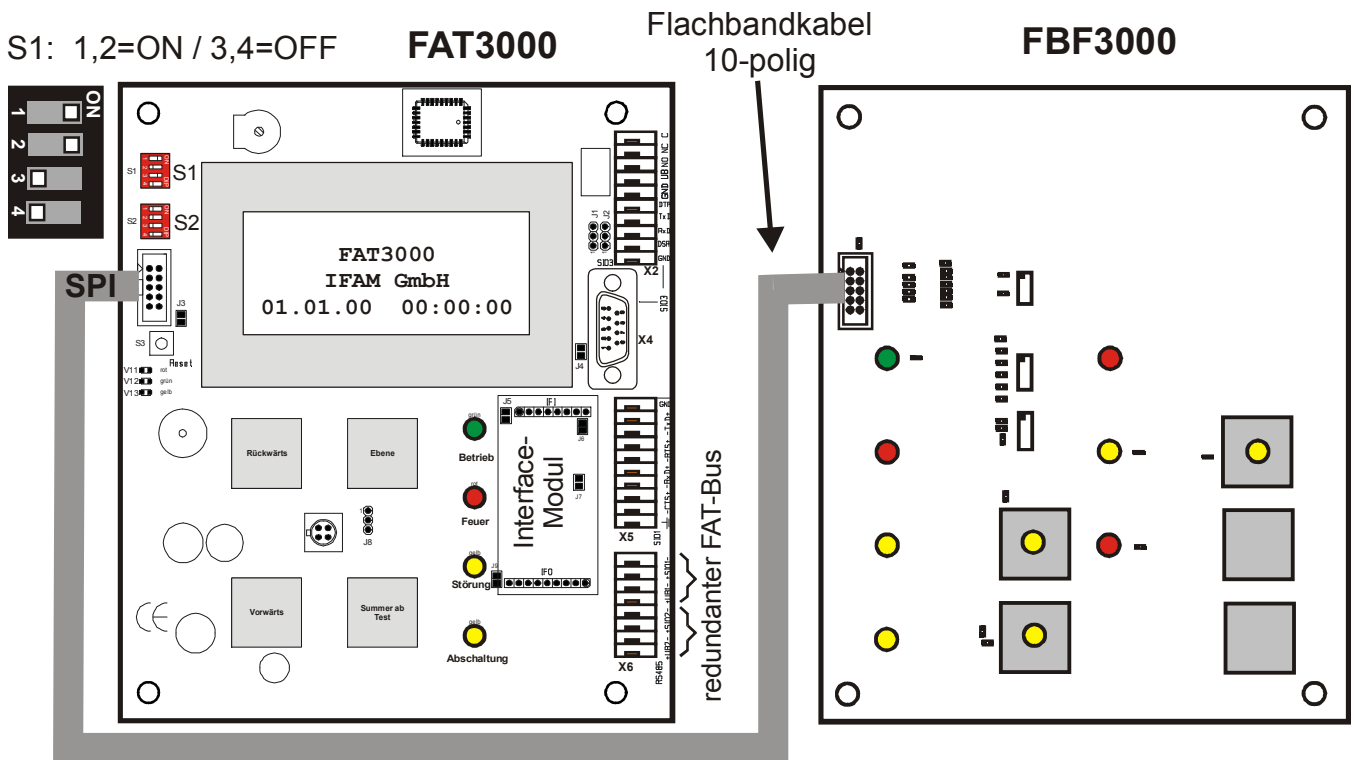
S1: 1,2=ON / 3,4=OFF

FAT3000

Flachbandkabel 10-polig

FBF3000

ON
1
2
3
4

S1
S2

FAT3000
IFAM GmbH
01.01.00 00:00:00

C NC NO UB GND
DTR
TxD
RxD
DSR
GND

J1 J2
SID3
X2
SID3
X4

SPI
J3
S3
Reset
V11 rot
V12 grün
V13 gelb

J4

Rückwärts
Ebene

grün
Betrieb
rot
Feuer
gelb
Störung
gelb
Abschaltung

J5
IF1
J6
Interface-Modul
J7
IF0
J9

GND
-Tx-
Tx+
RTS+
Rx-
Rx+
CTS+
SID1
X5

redundanter FAT-Bus

RS485
X6

J8

Vorwärts
Summer ab Test

CE